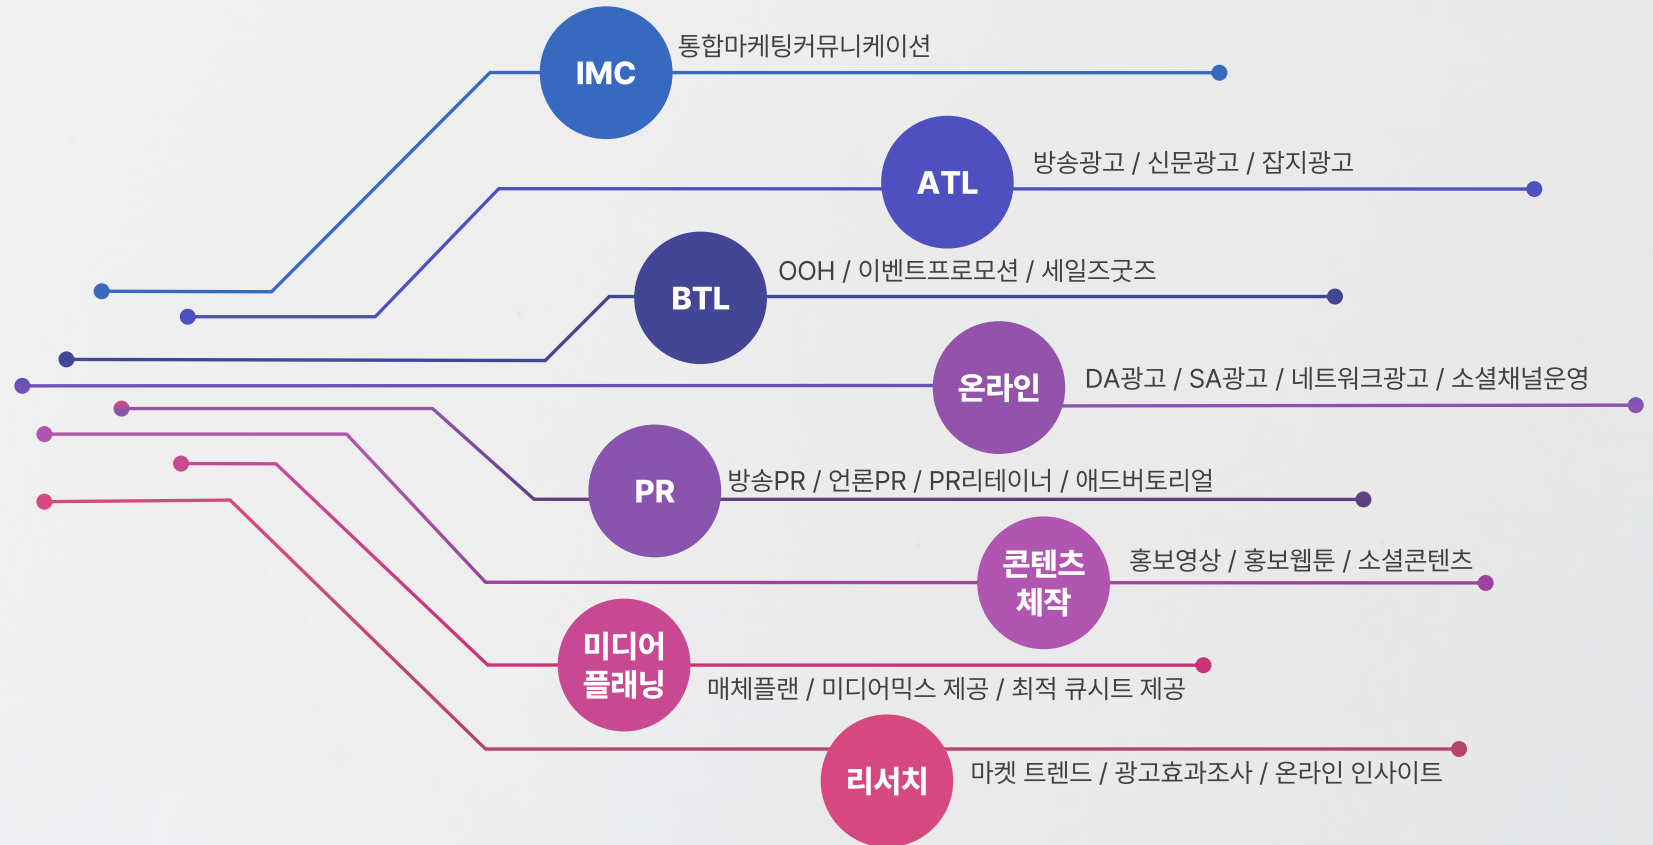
IMC
통합마케팅커뮤니케이션

ATL
방송광고 / 신문광고 / 잡지광고

BTL
OOH / 이벤트프로모션 / 세일즈굿즈

온라인
DA광고 / SA광고 / 네트워크광고 / 소셜채널운영

PR
방송PR / 언론PR / PR리테이너 / 애드버토리얼

콘텐츠 제작
홍보영상 / 홍보웹툰 / 소셜콘텐츠

미디어 플래닝
매체플랜 / 미디어믹스 제공 / 최적 큐시트 제공

리서치
마켓 트렌드 / 광고효과조사 / 온라인 인사이트